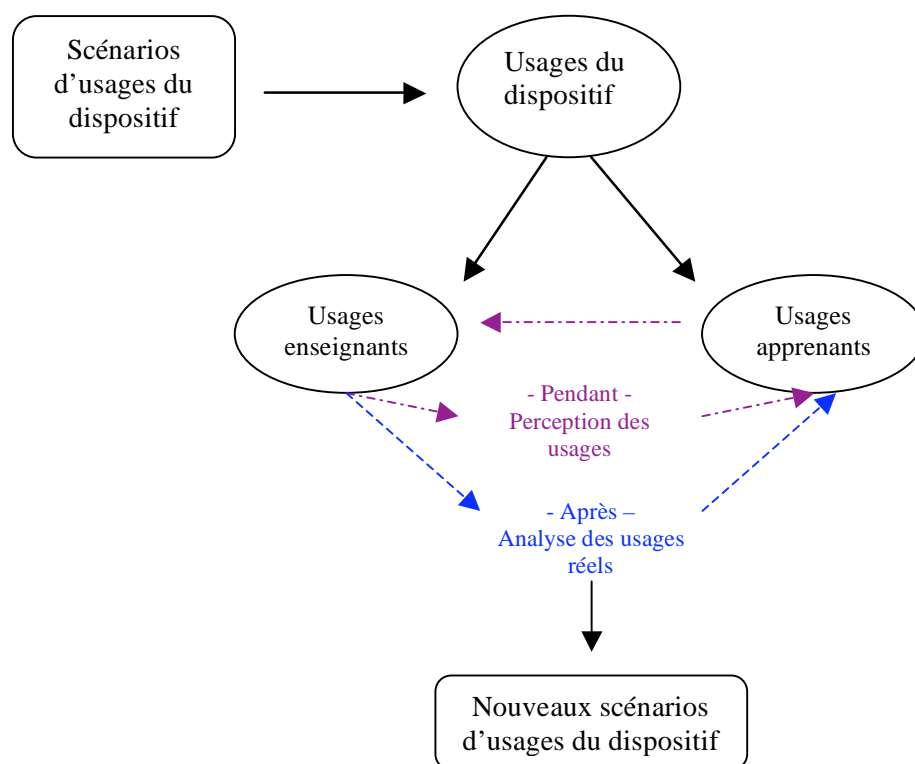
Scénarios d’usages du dispositif

Usages du dispositif

Usages enseignants

Usages apprenants

- Pendant - Perception des usages

- Après – Analyse des usages réels

Nouveaux scénarios d’usages du dispositif